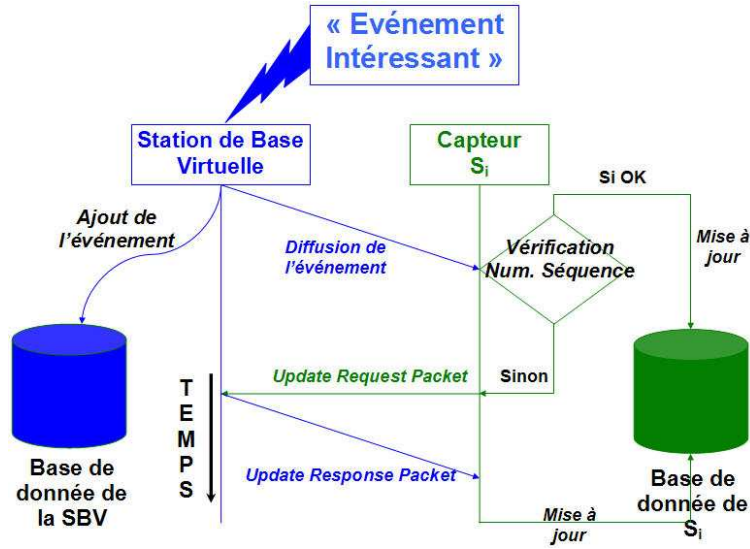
« Evénement Intéressant »

Station de Base Virtuelle

Capteur $S_i$

Si OK

Ajout de l'événement

Diffusion de l'événement

Vérification Num. Séquence

Mise à jour

Update Request Packet

Sinon

T E M P S

Base de donnée de la SBV

Update Response Packet

Base de donnée de $S_i$

Mise à jour